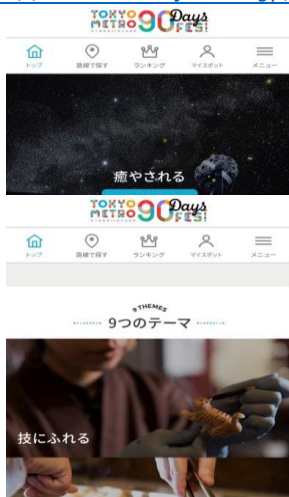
TOKYO METRO 90 Days FES!

トップ
路線で探す
ランキング
マイスポット
メニュー

癒やされる

TOKYO METRO 90 Days FES!

トップ
路線で探す
ランキング
マイスポット
メニュー

9 THEMES
9つのテーマ

技にふれる